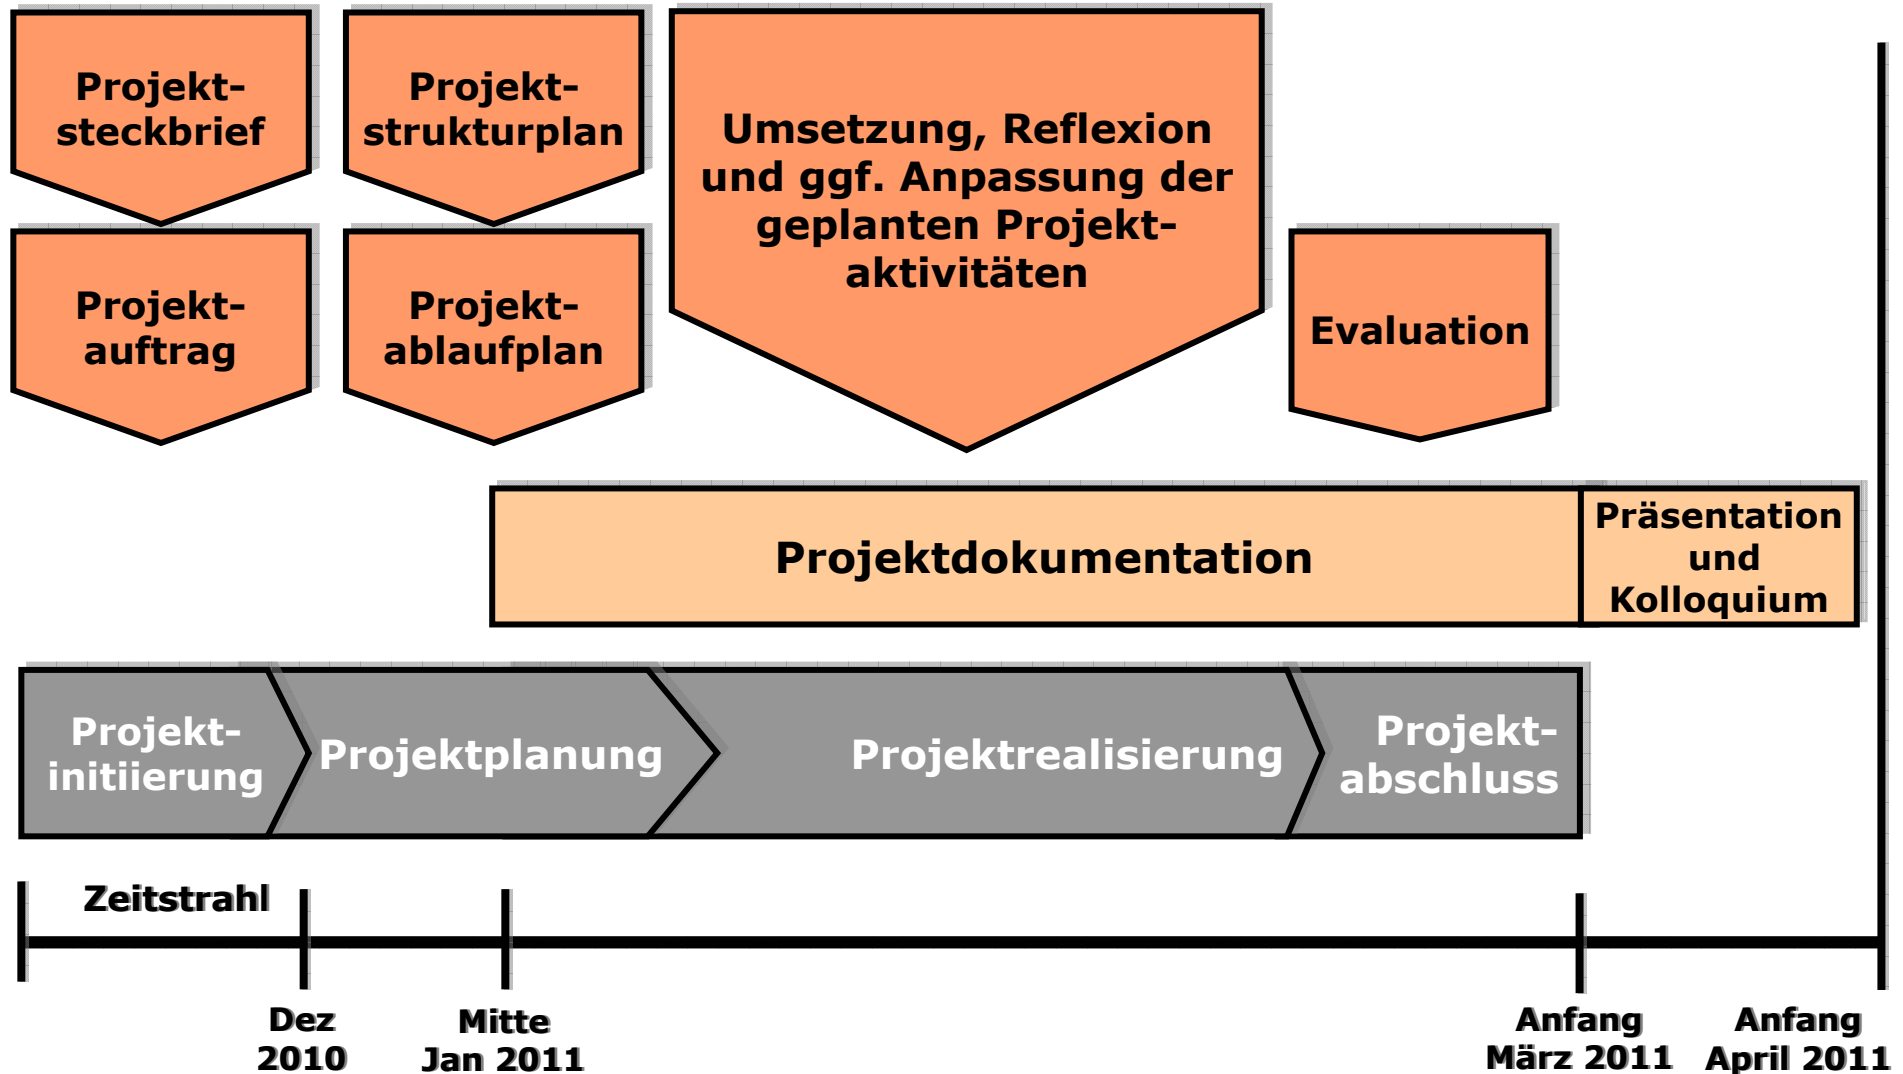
Projektsteckbrief

Projektstrukturplan

Umsetzung, Reflexion und ggf. Anpassung der geplanten Projektaktivitäten

Projektauftrag

Projektablaufplan

Evaluation

Projektdokumentation

Präsentation und Kolloquium

Projektinitiierung

Projektplanung

Projektrealisierung

Projektabschluss

Zeitstrahl

Dez 2010

Mitte Jan 2011

Anfang März 2011

Anfang April 2011